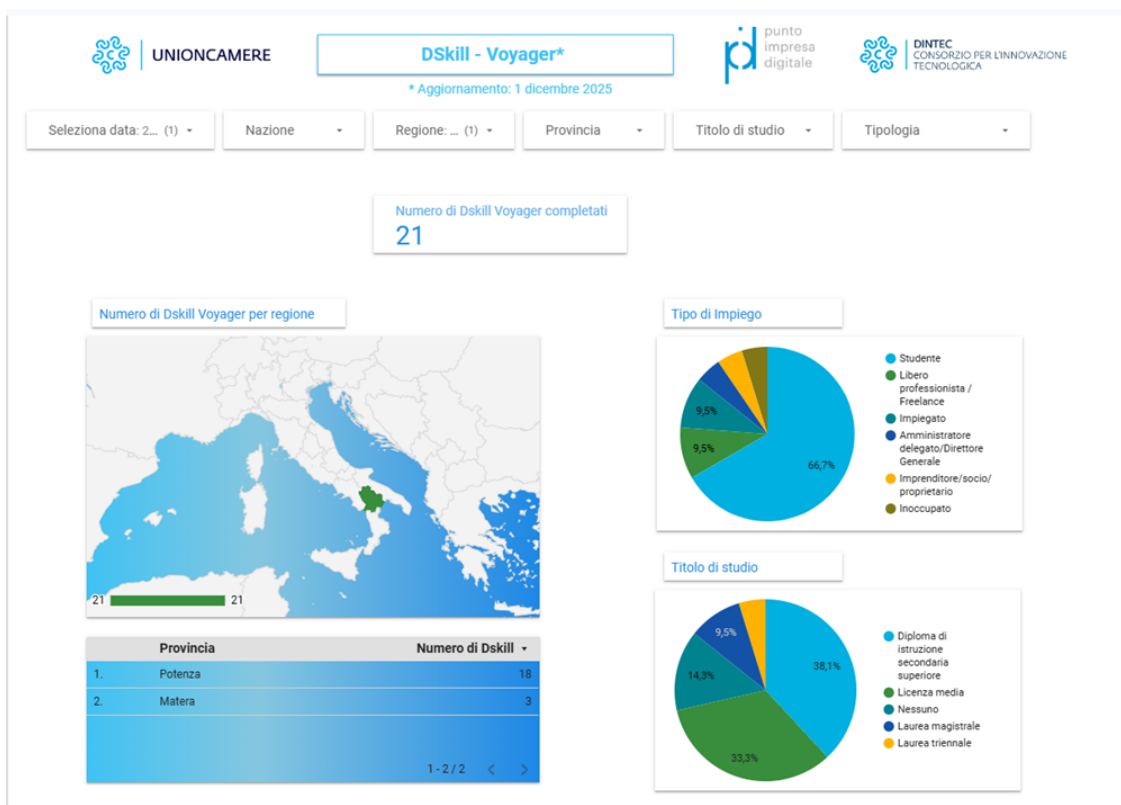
UNIONCAMERE

DSkill - Voyager*

* Aggiornamento: 1 dicembre 2025

punto impresa digitale

DINTEC
CONSORZIO PER L'INNOVAZIONE TECNOLOGICA

Seleziona data: 2... (1) ▾ | Nazione ▾ | Regione: ... (1) ▾ | Provincia ▾ | Titolo di studio ▾ | Tipologia ▾

Numero di Dskill Voyager completati
21

Numero di Dskill Voyager per regione

21 21

| | Provincia | Numero di Dskill ▾ |
|---|---|---|
| 1. | Potenza | 18 |
| 2. | Matera | 3 |

1 - 2 / 2 < >

Tipo di Impiego

66,7%
9,5%
9,5%

Studente
Libero professionista / Freelance
Impiegato
Amministratore delegato/Direttore Generale
Imprenditore/socio/ proprietario
Inoccupato

Titolo di studio

38,1%
33,3%
14,3%
9,5%

Diploma di istruzione secondaria superiore
Licenza media
Nessuno
Laurea magistrale
Laurea triennale